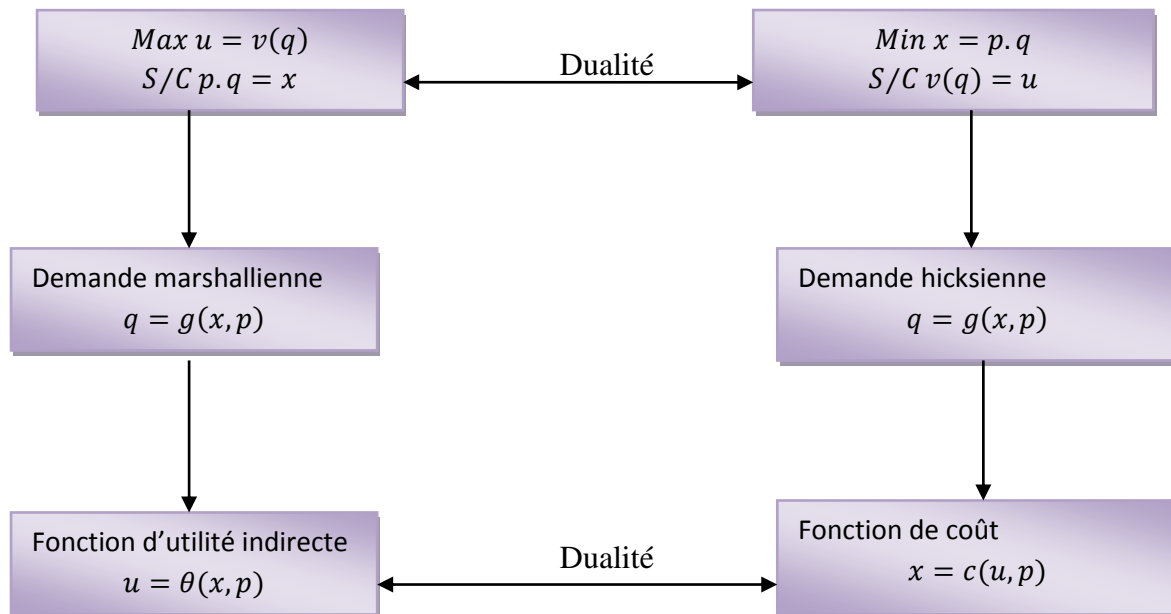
$Max\ u = v(q)$
$S/C\ p.q = x$

Dualité

$Min\ x = p.q$
$S/C\ v(q) = u$

Demande marshallienne
$q = g(x, p)$

Demande hicksienne
$q = g(x, p)$

Fonction d’utilité indirecte
$u = \theta(x, p)$

Dualité

Fonction de coût
$x = c(u, p)$